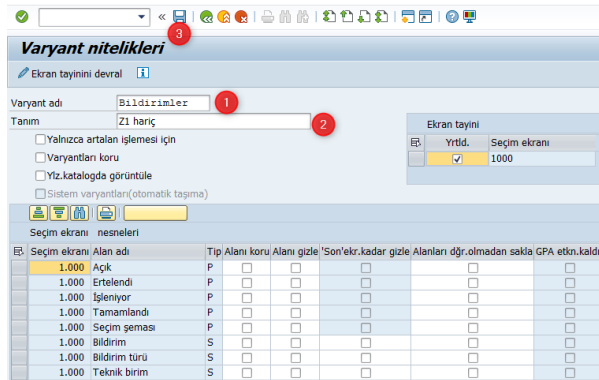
3

Varyant nitelikleri

Ekran tayinini devral

Varyant adı Bildirimler 1

Tanım Z1 hariç 2

Yalnızca artalan işlemesi için

Varyantları koru

Ylz.katalogda görüntüle

Sistem varyantları(otomatik taşıma)

Ekran tayini

| Yrtld. | Seçim ekranı |
|---|---|
| ✓ | 1000 |

Seçim ekranı nesneleri

| Seçim ekranı | Alan adı | Tip | Alanı koru | Alanı gizle | 'Son'ekr.kadar gizle | Alanları dğr.olmadan sakla | GPA etkn.kaldır |
|---|---|---|---|---|---|---|---|
| 1.000 | Açık | P | | | | | |
| 1.000 | Ertelendi | P | | | | | |
| 1.000 | İşleniyor | P | | | | | |
| 1.000 | Tamamlandı | P | | | | | |
| 1.000 | Seçim şeması | P | | | | | |
| 1.000 | Bildirim | S | | | | | |
| 1.000 | Bildirim türü | S | | | | | |
| 1.000 | Teknik birim | S | | | | | |